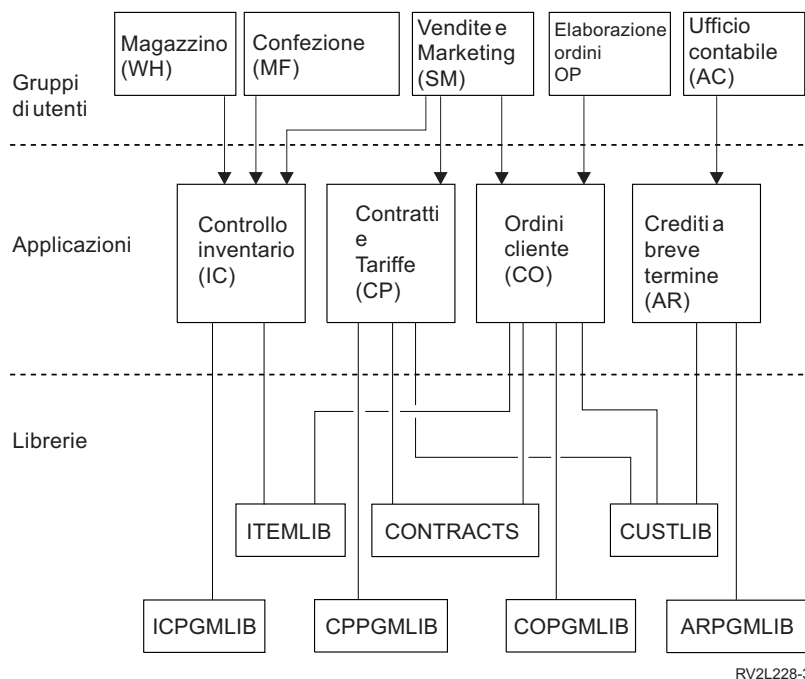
Gruppi di utenti

Magazzino (WH)

Confezione (MF)

Vendite e Marketing (SM)

Elaborazione ordini OP

Ufficio contabile (AC)

Applicazioni

Controllo inventario (IC)

Contratti e Tariffe (CP)

Ordini cliente (CO)

Crediti a breve termine (AR)

Librerie

ITEMLIB

CONTRACTS

CUSTLIB

ICPGMLIB

CPPGMLIB

COPGMLIB

ARPGMLIB

RV2L228-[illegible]